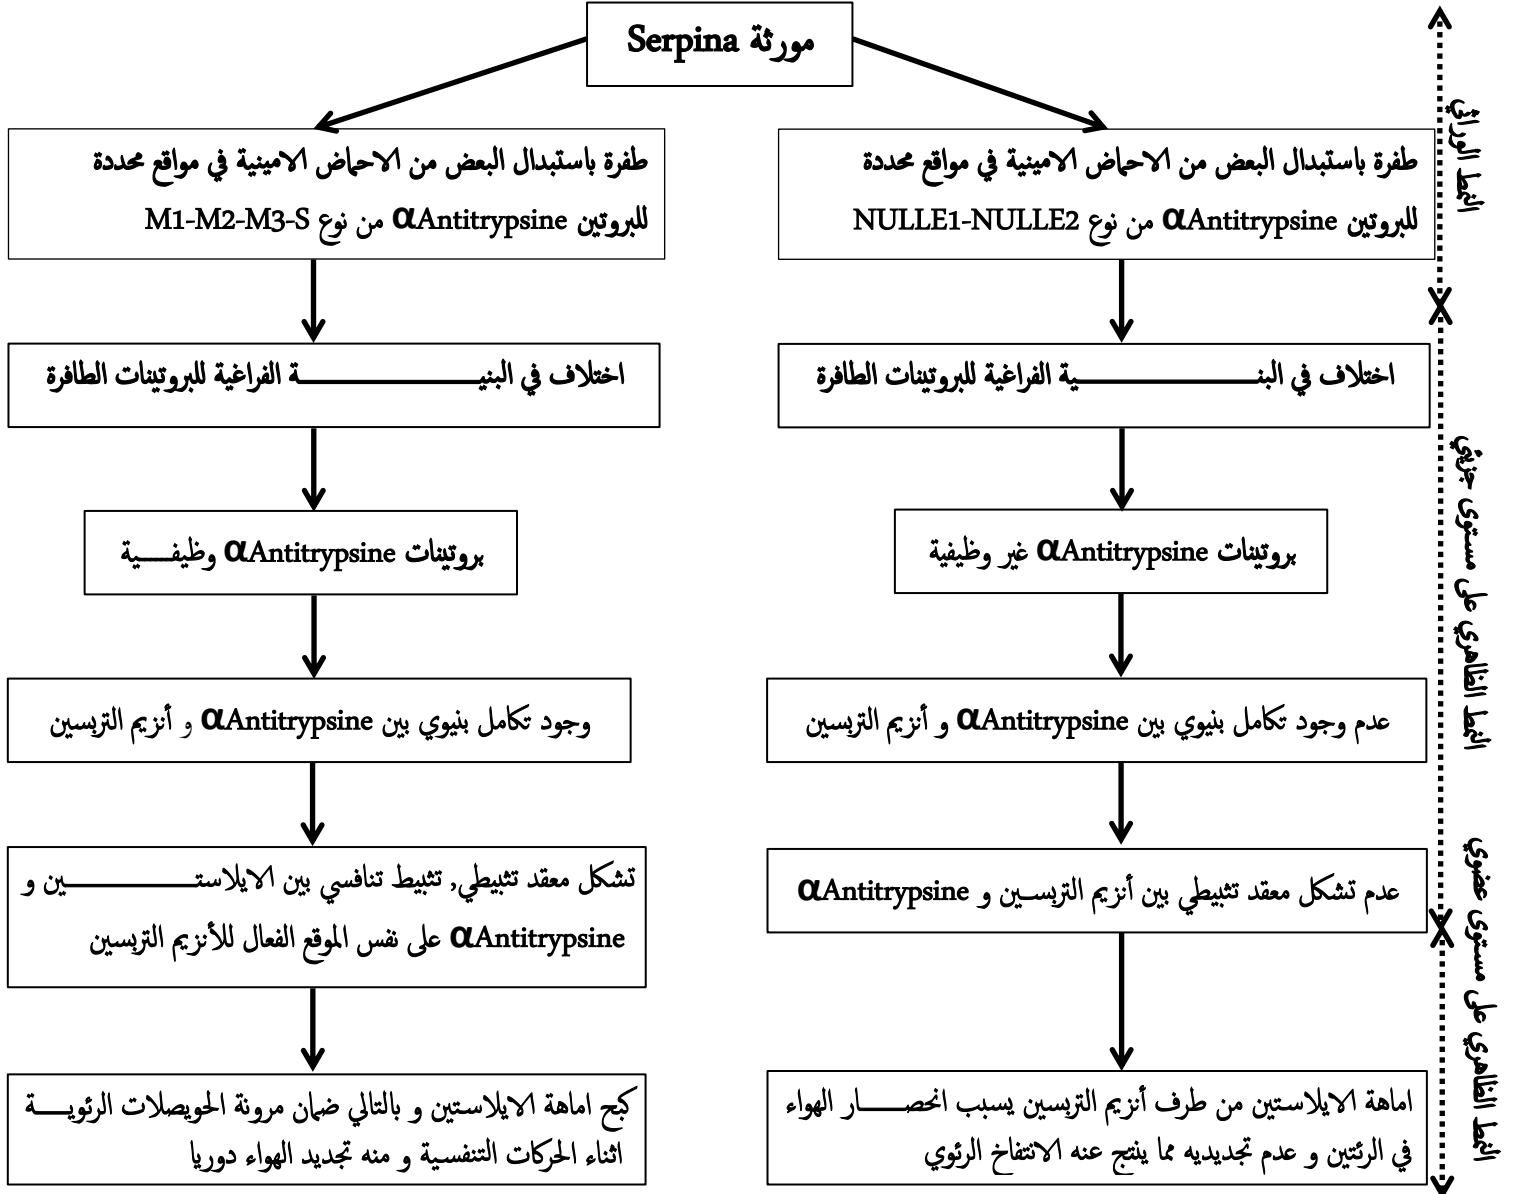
مورثة Serpina

طفرة باستبدال البعض من الاحماض الامينية في مواقع محددة للبروتين αAntitrypsine من نوع NULLE1-NULLE2

طفرة باستبدال البعض من الاحماض الامينية في مواقع محددة للبروتين αAntitrypsine من نوع M1-M2-M3-S

اختلاف في البنية الفراغية للبروتينات الطافرة

اختلاف في البنية الفراغية للبروتينات الطافرة

بروتينات αAntitrypsine غير وظيفية

بروتينات αAntitrypsine وظيفية

عدم وجود تكامل بنيوي بين αAntitrypsine و أنزيم التربسين

وجود تكامل بنيوي بين αAntitrypsine و أنزيم التربسين

عدم تشكل معقد تثبيطي بين أنزيم التربسين و αAntitrypsine

تشكل معقد تثبيطي, تثبيط تنافسي بين الايلاستين و αAntitrypsine على نفس الموقع الفعال للأنزيم التربسين

اماهة الايلاستين من طرف أنزيم التربسين يسبب انحصار الهواء في الرئتين و عدم تجديديه مما ينتج عنه الانتفاخ الرئوي

كبح اماهة الايلاستين و بالتالي ضمان مرونة الحويصلات الرئوية اثناء الحركات التنفسية و منه تجديد الهواء دوريا

النمط الوراثي

النمط الظاهري على مستوى جزيئي

النمط الظاهري على مستوى عضوي